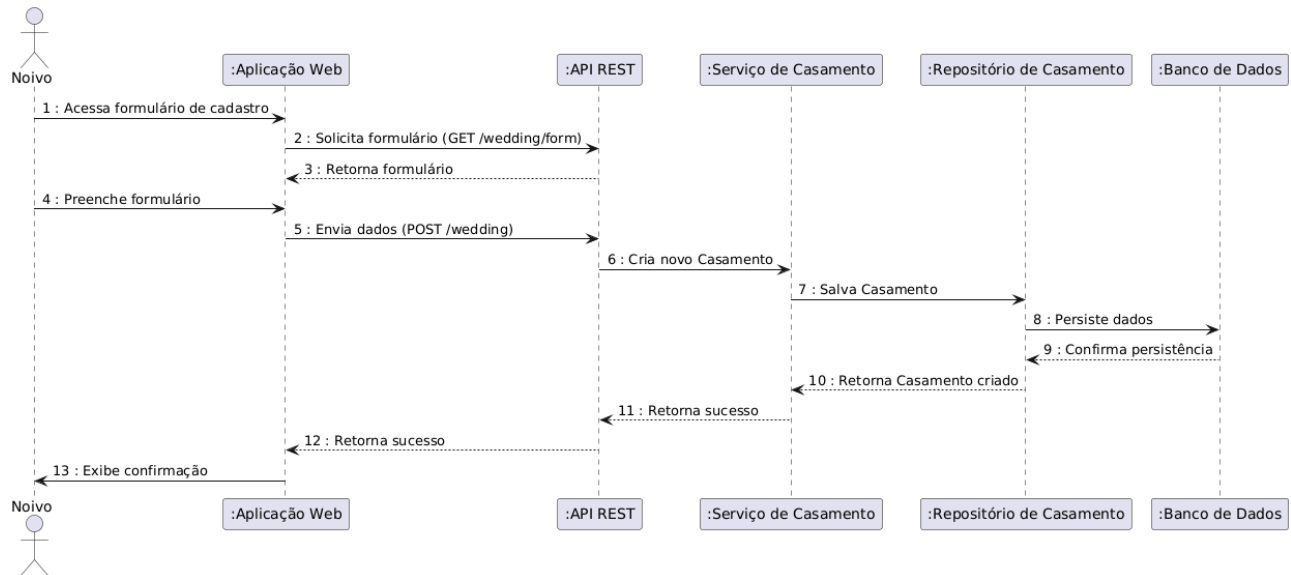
Noivo

:Aplicação Web

:API REST

:Serviço de Casamento

:Repositório de Casamento

:Banco de Dados

1 : Acessa formulário de cadastro

2 : Solicita formulário (GET /wedding/form)

3 : Retorna formulário

4 : Preenche formulário

5 : Envia dados (POST /wedding)

6 : Cria novo Casamento

7 : Salva Casamento

8 : Persiste dados

9 : Confirma persistência

10 : Retorna Casamento criado

11 : Retorna sucesso

12 : Retorna sucesso

13 : Exibe confirmação

Noivo

:Aplicação Web

:API REST

:Serviço de Casamento

:Repositório de Casamento

:Banco de Dados